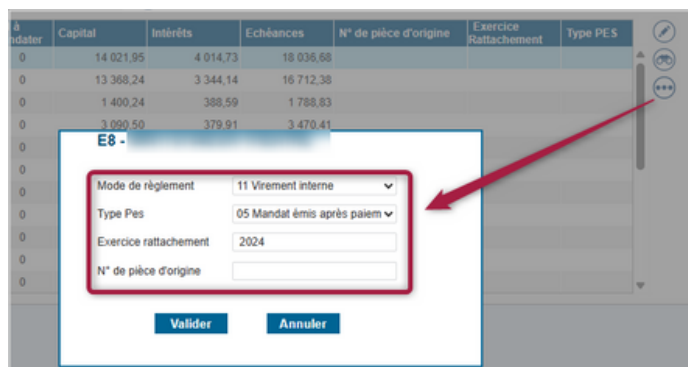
| à mandater | Capital | Intérêts | Echéances | N° de pièce d'origine | Exercice Rattachement | Type PES |
|---|---|---|---|---|---|---|
| 0 | 14 021,95 | 4 014,73 | 18 036,68 | | | |
| 0 | 13 368,24 | 3 344,14 | 16 712,38 | | | |
| 0 | 1 400,24 | 388,59 | 1 788,83 | | | |
| 0 | 3 090,50 | 379,91 | 3 470,41 | | | |
| 0 | | | | | | |
| 0 | | | | | | |
| 0 | | | | | | |
| 0 | | | | | | |
| 0 | | | | | | |
| 0 | | | | | | |

E8 - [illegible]

Mode de règlement: 11 Virement interne
Type Pes: 05 Mandat émis après paiem
Exercice rattachement: 2024
N° de pièce d'origine:

Valider
Annuler